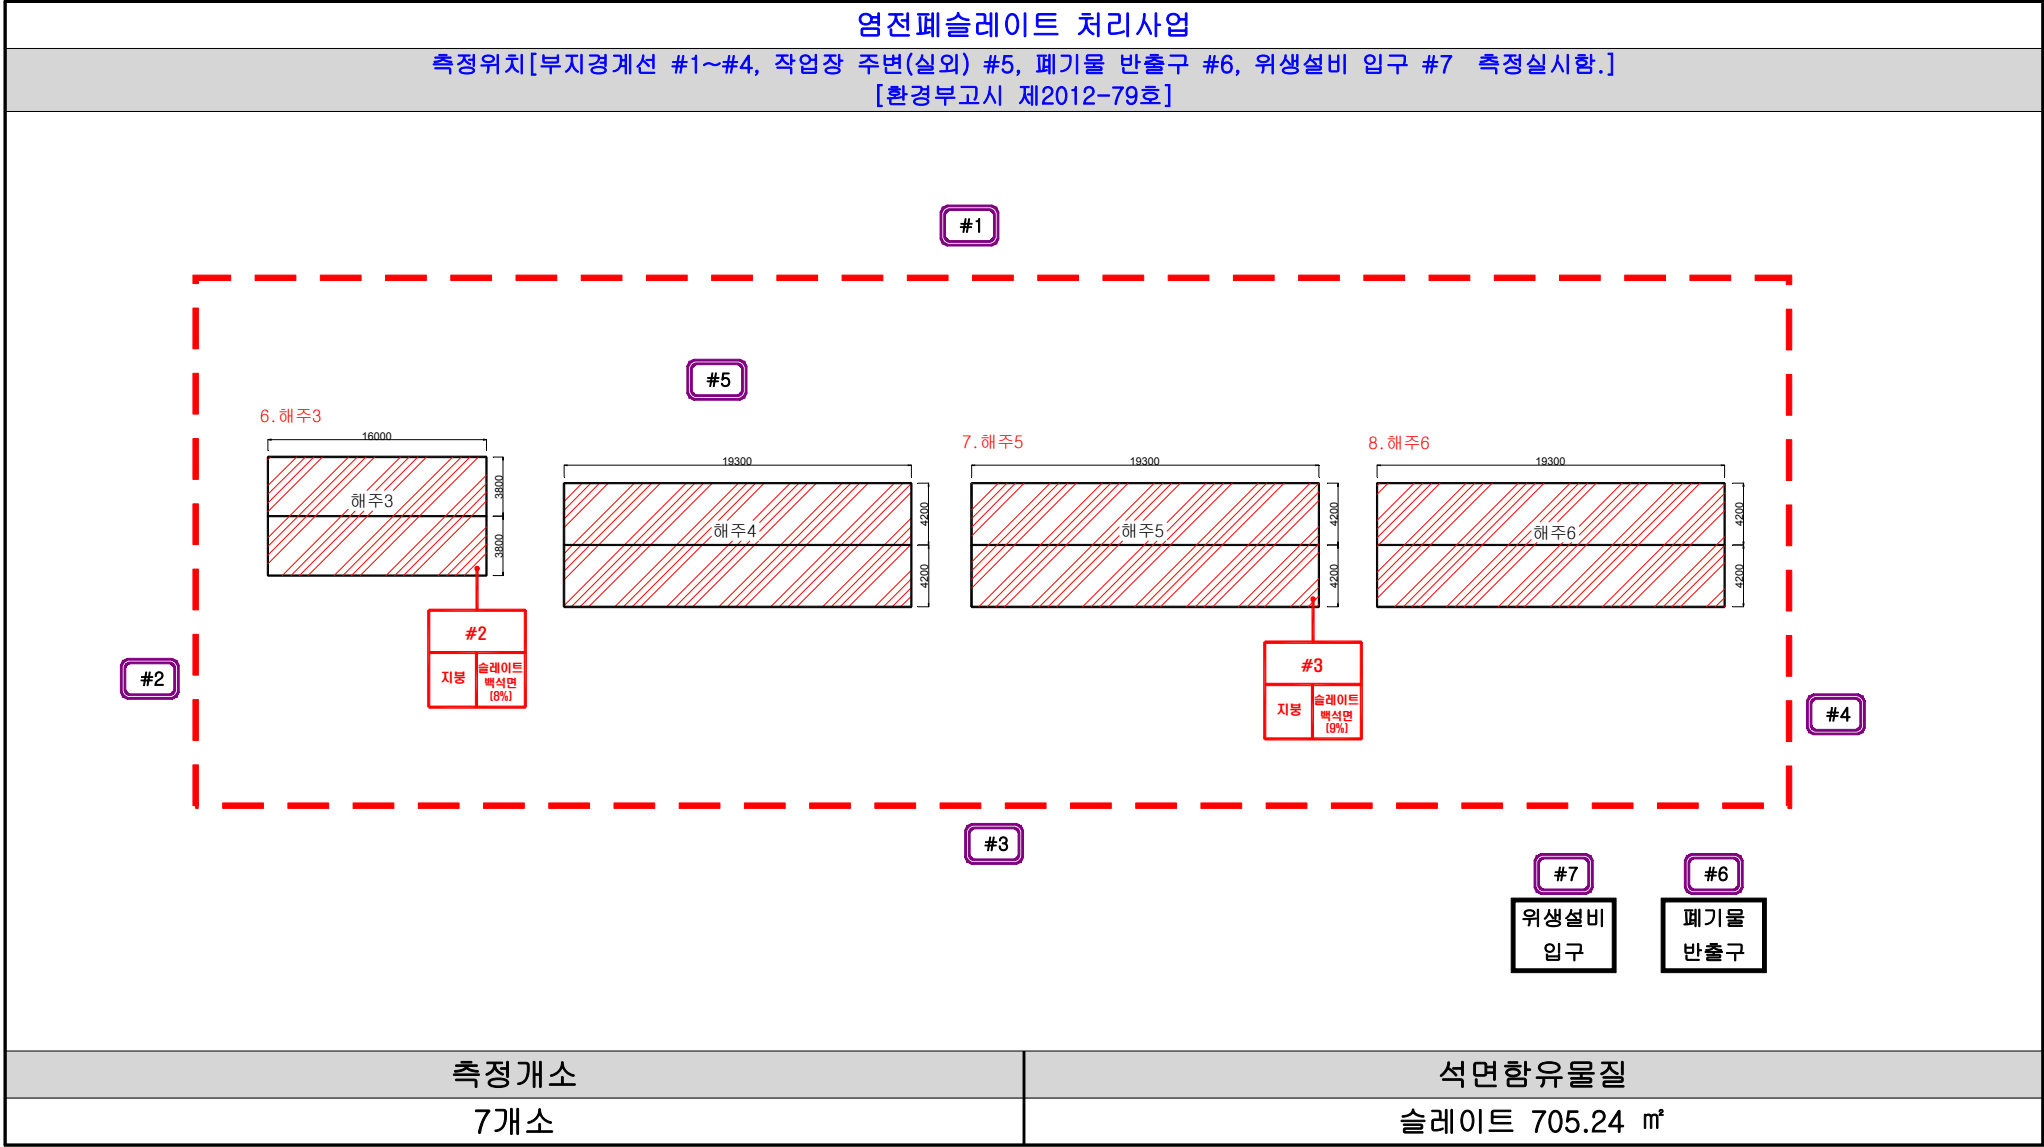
염전폐슬레이트 처리사업

측정위치[부지경계선 #1~#4, 작업장 주변(실외) #5, 폐기물 반출구 #6, 위생설비 입구 #7 측정실시함.]
[환경부고시 제2012-79호]

#1

#5

6.해주3

16000

해주3

3800

3800

19300

해주4

4200

4200

7.해주5

19300

해주5

4200

4200

8.해주6

19300

해주6

4200

4200

#2

| #2 | |
|---|---|
| 지붕 | 슬레이트 백석면 (8%) |

#2

| #3 | |
|---|---|
| 지붕 | 슬레이트 백석면 (9%) |

#4

#3

#7
위생설비 입구

#6
폐기물 반출구

| 측정개소 | 석면함유물질 |
|---|---|
| 7개소 | 슬레이트 705.24 ㎡ |